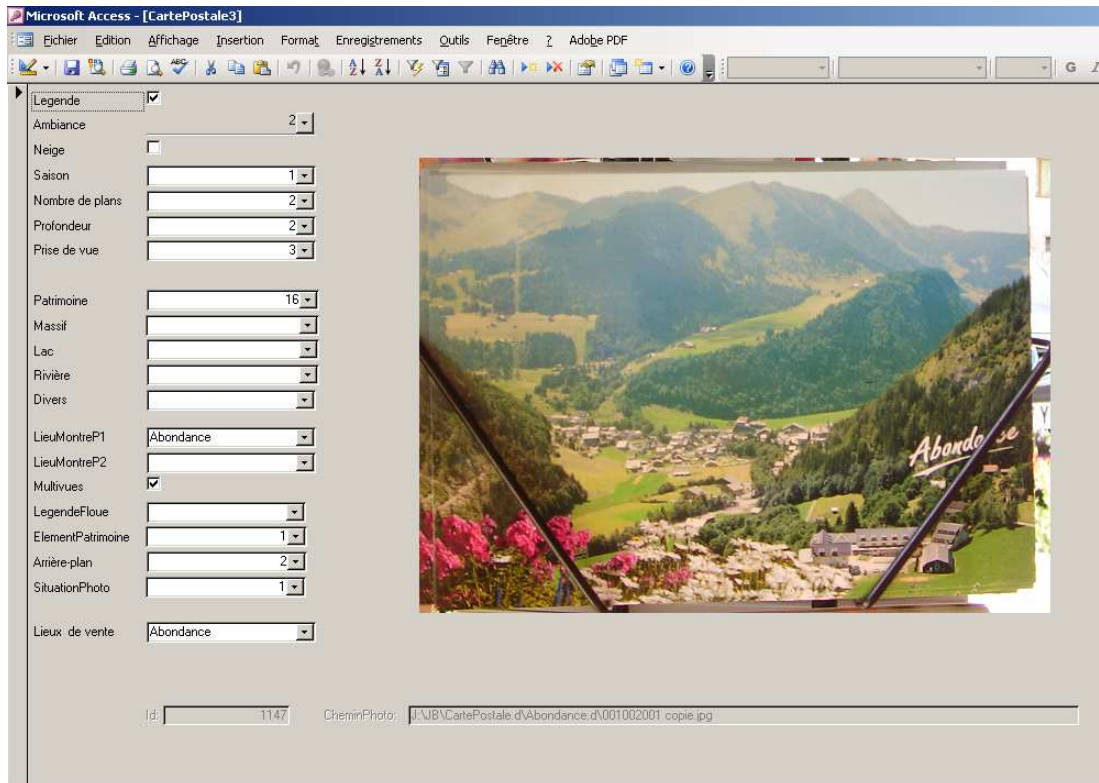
Microsoft Access - [CartePostale3]

Fichier Edition Affichage Insertion Format Enregistrements Outils Fenêtre ? Adobe PDF

G

Legende ☑
Ambiance 2
Neige ☐
Saison 1
Nombre de plans 2
Profondeur 2
Prise de vue 3

Patrimoine 16
Massif
Lac
Rivière
Divers

LieuMontreP1 Abondance
LieuMontreP2
Multivues ☑
LegendeFloue
ElementPatrimoine 1
Arrière-plan 2
SituationPhoto 1

Lieux de vente Abondance

Abondance

Id: 1147 CheminPhoto: J:\JB\CartePostale.d\Abondance.d\001002001 copie.jpg